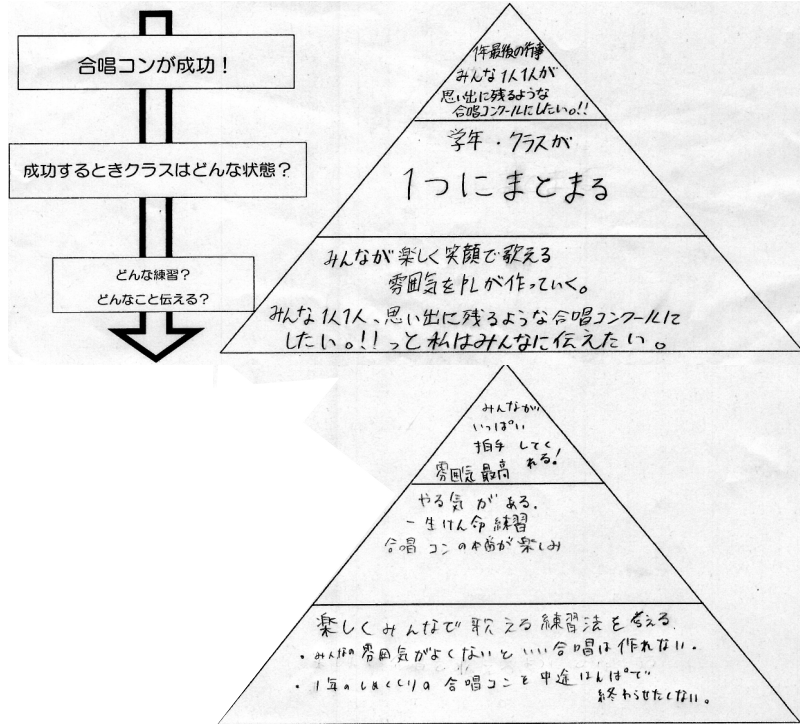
合唱コンが成功！

成功するときクラスはどんな状態？

どんな練習？
どんなこと伝える？

作最後の行事
みんな1人1人が
思い出に残るような
合唱コンクールにしたい。!!

学年・クラスが
1つにまとまる

みんなが楽しく笑顔で歌える
雰囲気をPLが作っていく。
みんな1人1人、思い出に残るような合唱コンクールにしたい。!!って私はみんなに伝えたい。

みんながいっぱい
拍手してくれる!
雰囲気最高

やる気がある.
一生けん命練習
合唱コンの本番が楽しみ

楽しくみんなで歌える練習法を考える
・みんなの雰囲気がよくないといい合唱は作れない.
・1年のしめくくりの合唱コンを中途はんぱで終わらせたくない.